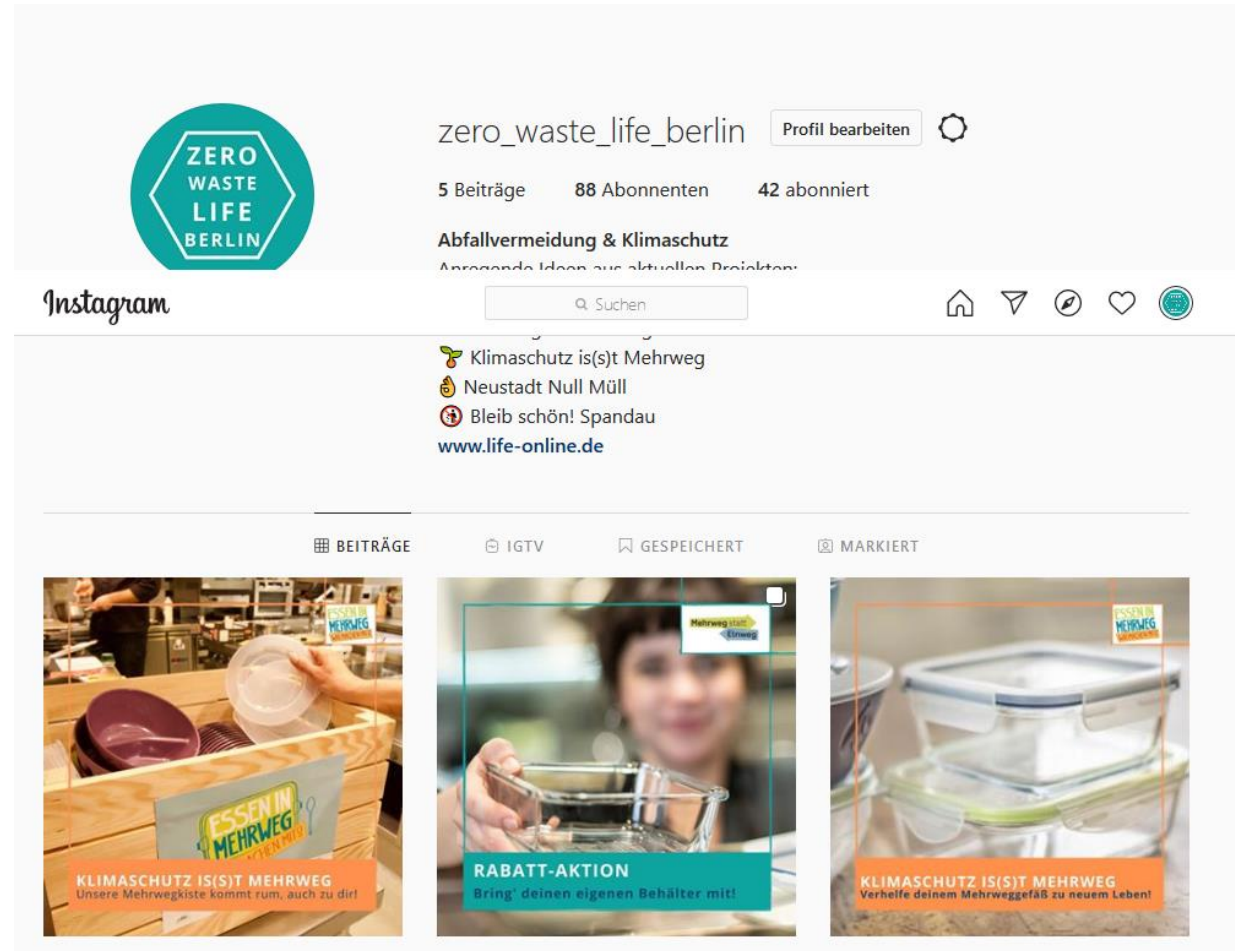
ZERO WASTE LIFE BERLIN

zero_waste_life_berlin Profil bearbeiten

5 Beiträge 88 Abonnenten 42 abonniert

Abfallvermeidung & Klimaschutz
Anregende Ideen aus aktuellen Projekten:

Instagram

Suchen

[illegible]
Klimaschutz is(s)t Mehrweg
Neustadt Null Müll
Bleib schön! Spandau
www.life-online.de

BEITRÄGE IGTV GESPEICHERT MARKIERT

ESSEN IN MEHRWEG

ESSEN IN MEHRWEG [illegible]

KLIMASCHUTZ IS(S)T MEHRWEG
Unsere Mehrwegkiste kommt rum, auch zu dir!

Mehrweg statt Einweg

RABATT-AKTION
Bring' deinen eigenen Behälter mit!

ESSEN IN MEHRWEG

KLIMASCHUTZ IS(S)T MEHRWEG
Verhelfe deinem Mehrweggefäß zu neuem Leben!